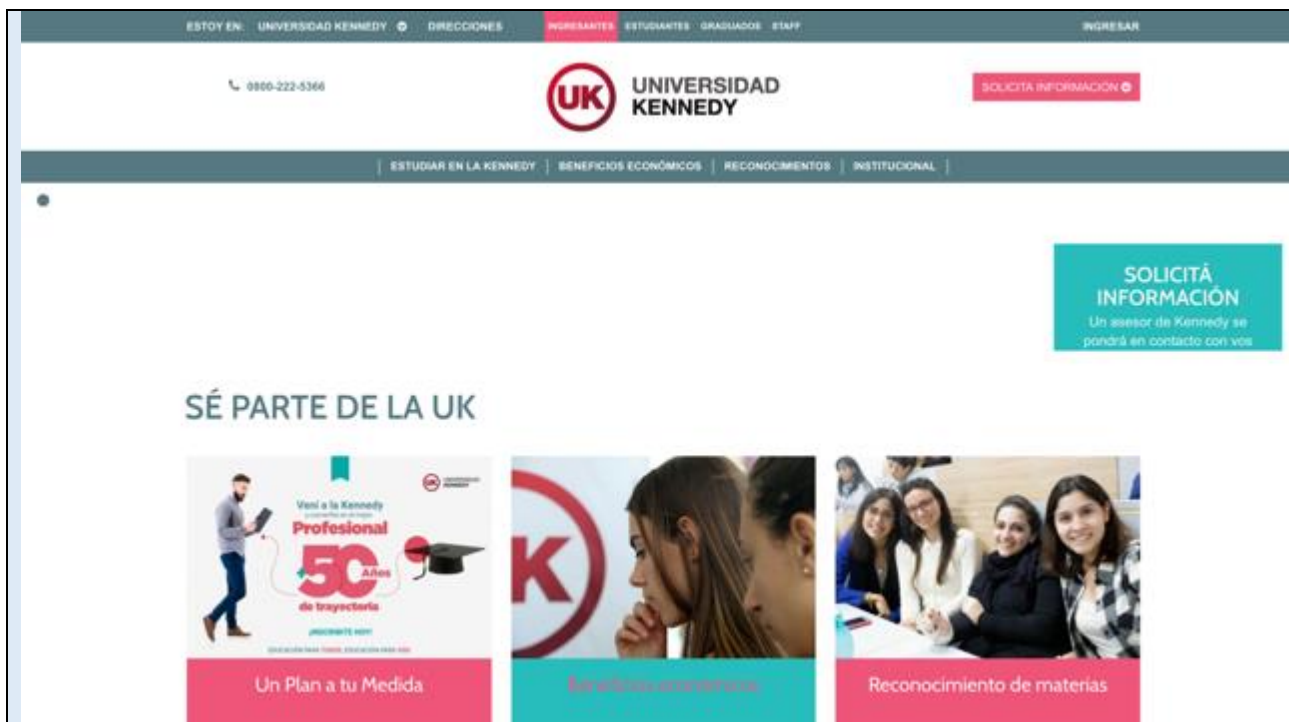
ESTOY EN: UNIVERSIDAD KENNEDY DIRECCIONES INGRESANTES ESTUDIANTES GRADUADOS STAFF INGRESAR

0800-222-5366

UK UNIVERSIDAD KENNEDY

SOLICITA INFORMACIÓN

ESTUDIAR EN LA KENNEDY | BENEFICIOS ECONÓMICOS | RECONOCIMIENTOS | INSTITUCIONAL

SOLICITÁ INFORMACIÓN
Un asesor de Kennedy se pondrá en contacto con vos

SÉ PARTE DE LA UK

Vení a la Kennedy
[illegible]
Profesional
50 Años
de trayectoria
¡INSCRIBITE HOY!
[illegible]

Un Plan a tu Medida

Beneficios económicos

Reconocimiento de materias